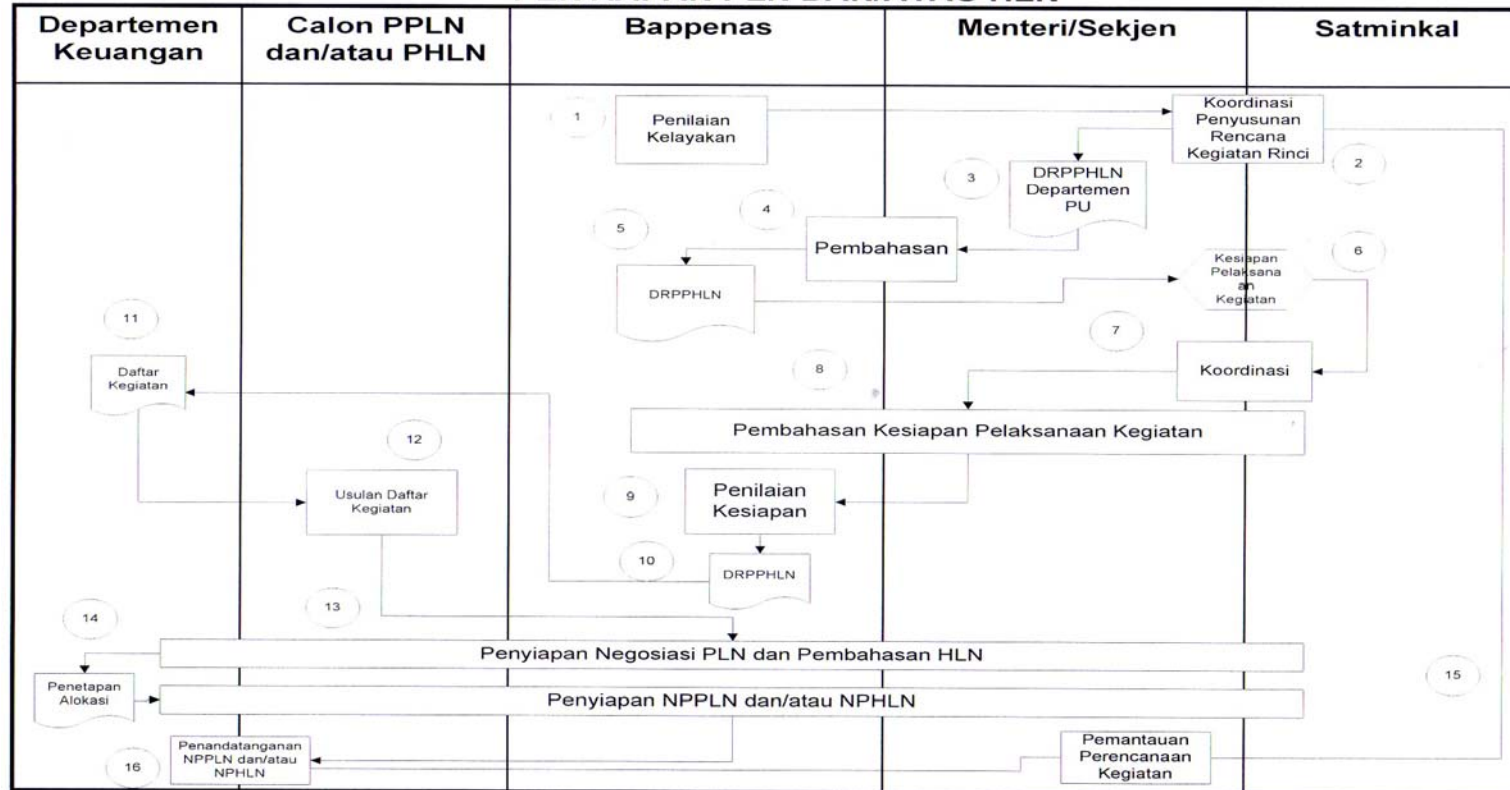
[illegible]

| Departemen Keuangan | Calon PPLN dan/atau PHLN | Bappenas | Menteri/Sekjen | Satminkal |
|---|---|---|---|---|

1 Penilaian Kelayakan

Koordinasi Penyusunan Rencana Kegiatan Rinci

2

3 DRPPHLN Departemen PU

4

5

Pembahasan

DRPPHLN

Kesiapan Pelaksanaan Kegiatan

6

11

7

Daftar Kegiatan

8

Koordinasi

12

Pembahasan Kesiapan Pelaksanaan Kegiatan

Usulan Daftar Kegiatan

9

Penilaian Kesiapan

10

DRPPHLN

14

13

Penyiapan Negosiasi PLN dan Pembahasan HLN

Penetapan Alokasi

Penyiapan NPPLN dan/atau NPHLN

15

Penandatanganan NPPLN dan/atau NPHLN

16

Pemantauan Perencanaan Kegiatan